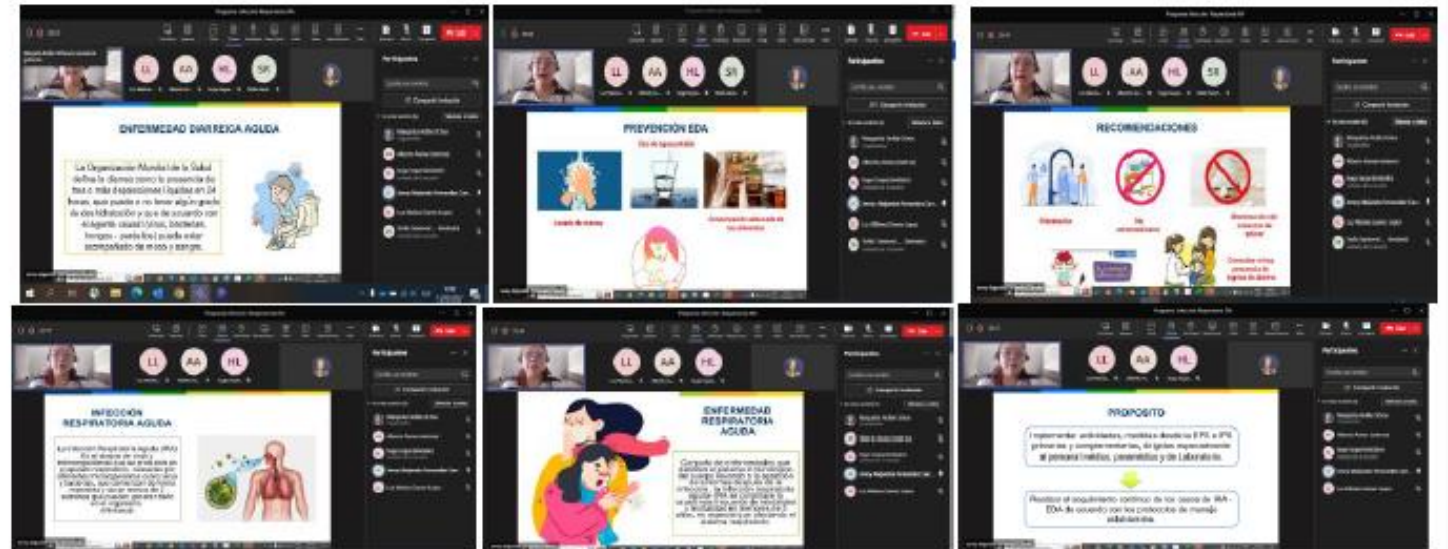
LL AA HL SR

Participantes

ENFERMEDAD DIARREICA AGUDA

La Organización Mundial de la Salud define la diarrea como la presencia de tres o más deposiciones líquidas en 24 horas, que puede o no tener algún grado de deshidratación y que de acuerdo con el agente causal (virus, bacterias, hongos o parásitos) puede estar acompañado de moco y sangre.

LL AA HL SR

Participantes

PREVENCIÓN EDA

Uso de agua potable

Lavado de manos

Conservación adecuada de los alimentos

LL AA HL SR

Participantes

RECOMENDACIONES

LL AA HL

Participantes

INFECCIÓN RESPIRATORIA AGUDA

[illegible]

LL AA HL

Participantes

ENFERMEDAD RESPIRATORIA AGUDA

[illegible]

LL AA HL

Participantes

PROPOSITO

Implementar actividades, medidas desde la EPS e IPS primarias y complementarias, dirigidas especialmente al personal médico, paramédico y de Laboratorio.

Realizar el seguimiento continuo de los casos de IRA - EDA de acuerdo con los protocolos de manejo establecidos.